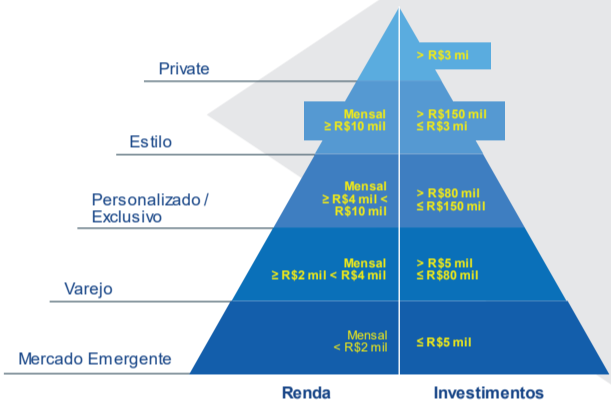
Private

> R$3 mi

Estilo

Mensal
≥ R$10 mil

> R$150 mil
≤ R$3 mi

Personalizado / Exclusivo

Mensal
≥ R$4 mil <
R$10 mil

> R$80 mil
≤ R$150 mil

Varejo

Mensal
≥ R$2 mil < R$4 mil

> R$5 mil
≤ R$80 mil

Mercado Emergente

Mensal
< R$2 mil

≤ R$5 mil

Renda

Investimentos